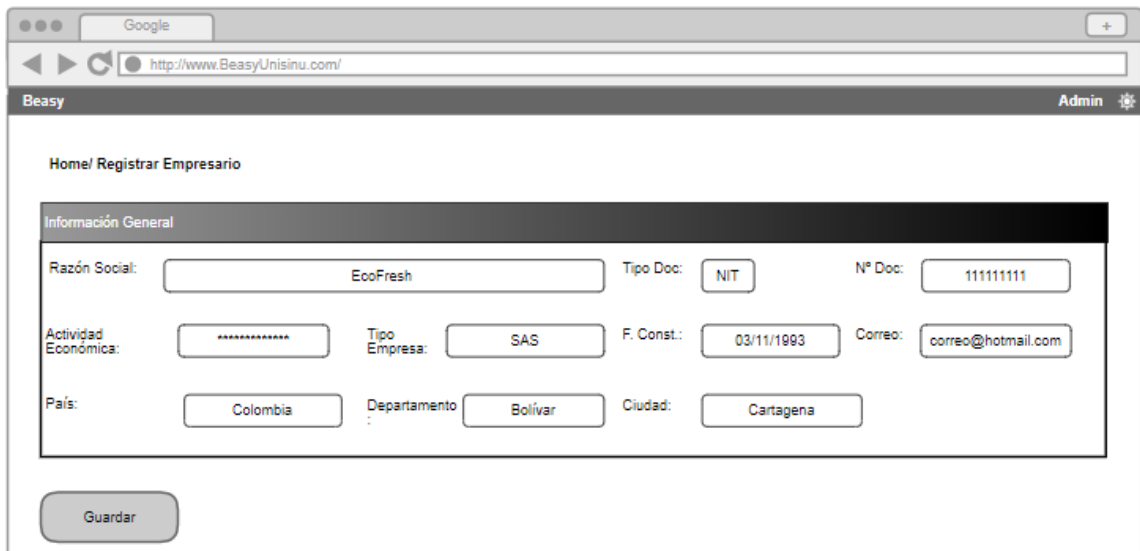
Google

+

http://www.BeasyUnisinu.com/

Beasy

Admin

Home/ Registrar Empresario

Información General

Razón Social: EcoFresh

Tipo Doc: NIT

Nº Doc: 111111111

Actividad Económica: *************

Tipo Empresa: SAS

F. Const.: 03/11/1993

Correo: correo@hotmail.com

País: Colombia

Departamento: Bolívar

Ciudad: Cartagena

Guardar